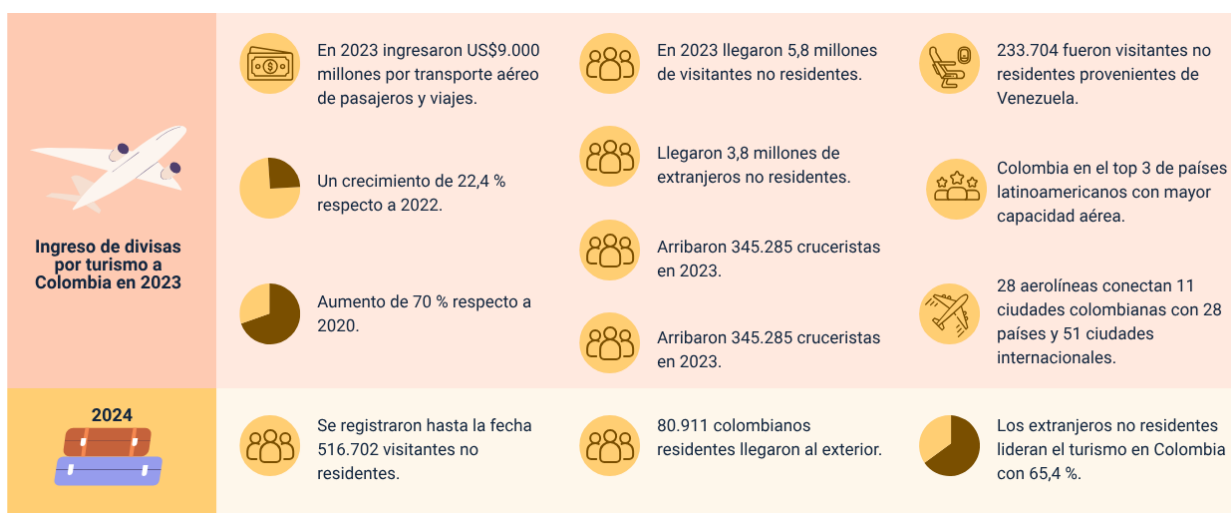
Ingreso de divisas por turismo a Colombia en 2023

En 2023 ingresaron US$9.000 millones por transporte aéreo de pasajeros y viajes.

Un crecimiento de 22,4 % respecto a 2022.

Aumento de 70 % respecto a 2020.

En 2023 llegaron 5,8 millones de visitantes no residentes.

Llegaron 3,8 millones de extranjeros no residentes.

Arribaron 345.285 cruceristas en 2023.

Arribaron 345.285 cruceristas en 2023.

233.704 fueron visitantes no residentes provenientes de Venezuela.

Colombia en el top 3 de países latinoamericanos con mayor capacidad aérea.

28 aerolíneas conectan 11 ciudades colombianas con 28 países y 51 ciudades internacionales.

2024

Se registraron hasta la fecha 516.702 visitantes no residentes.

80.911 colombianos residentes llegaron al exterior.

Los extranjeros no residentes lideran el turismo en Colombia con 65,4 %.